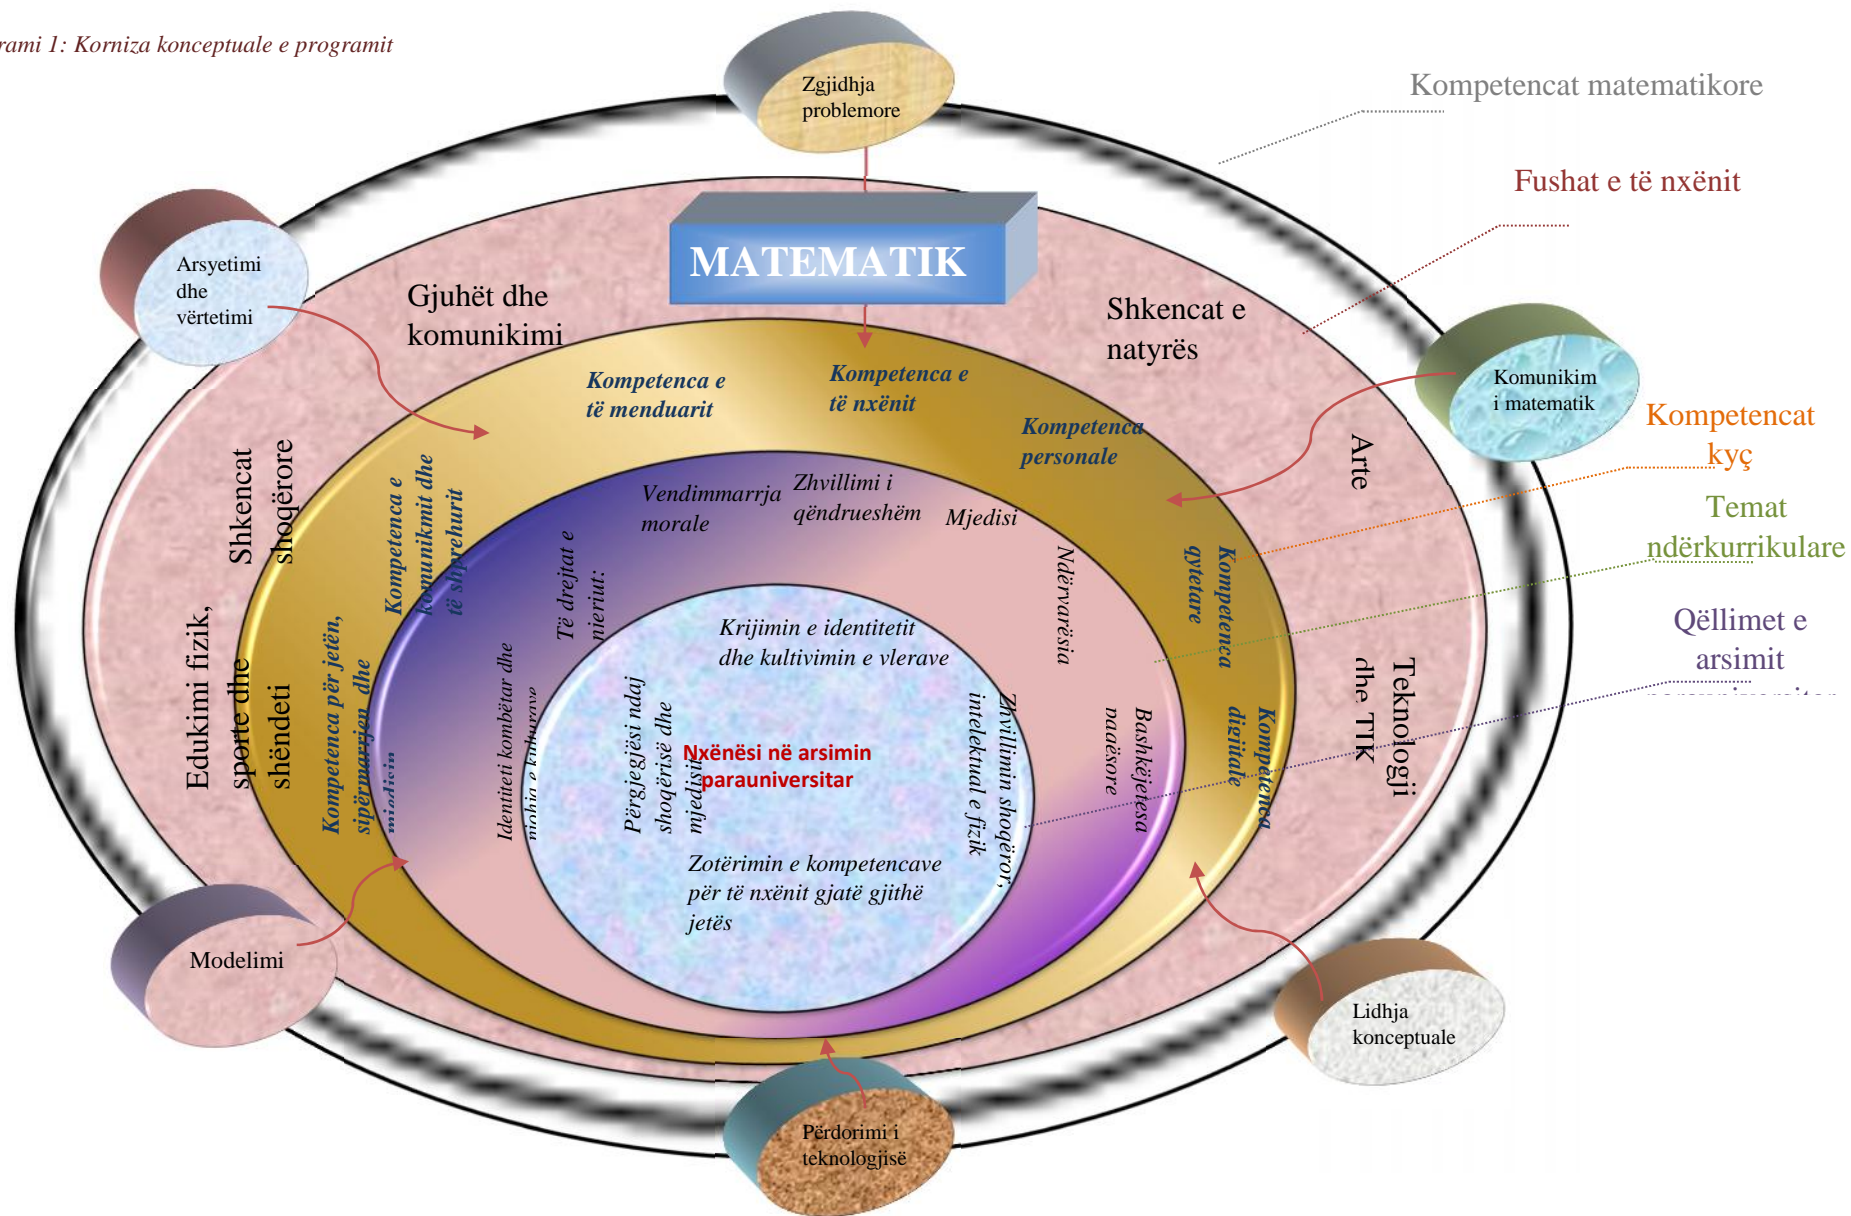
rami 1: Korniza konceptuale e programit

Zgjidhja problemore

Kompetencat matematikore

Fushat e të nxënit

MATEMATIK

Arsyetimi dhe vërtetimi

Gjuhët dhe komunikimi

Shkencat e natyrës

Komunikim i matematik

Kompetencat kyç

Temat ndërkurrikulare

Qëllimet e arsimit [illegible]

Kompetenca e të menduarit

Kompetenca e të nxënit

Kompetenca personale

Arte

Shkencat shoqërore

Kompetenca e komunikimit dhe të shprehurit

Vendimmarrja morale

Zhvillimi i qëndrueshëm

Mjedisi

Ndërvarësia

Kompetenca qytetare

Edukimi fizik, sporte dhe shëndeti

Kompetenca për jetën, sipërmarrjen dhe mjedisin

Të drejtat e njeriut:

Identiteti kombëtar dhe njohja e kulturave

Krijimin e identitetit dhe kultivimin e vlerave

Përgjegjësi ndaj shoqërisë dhe mjedisit

Nxënësi në arsimin parauniversitar

Zhvillimin shoqëror, intelektual e fizik

Bashkëjetesa paqësore

Kompetenca digjitale

Teknologji dhe TIK

Zotërimin e kompetencave për të nxënit gjatë gjithë jetës

Modelimi

Lidhja konceptuale

Përdorimi i teknologjisë